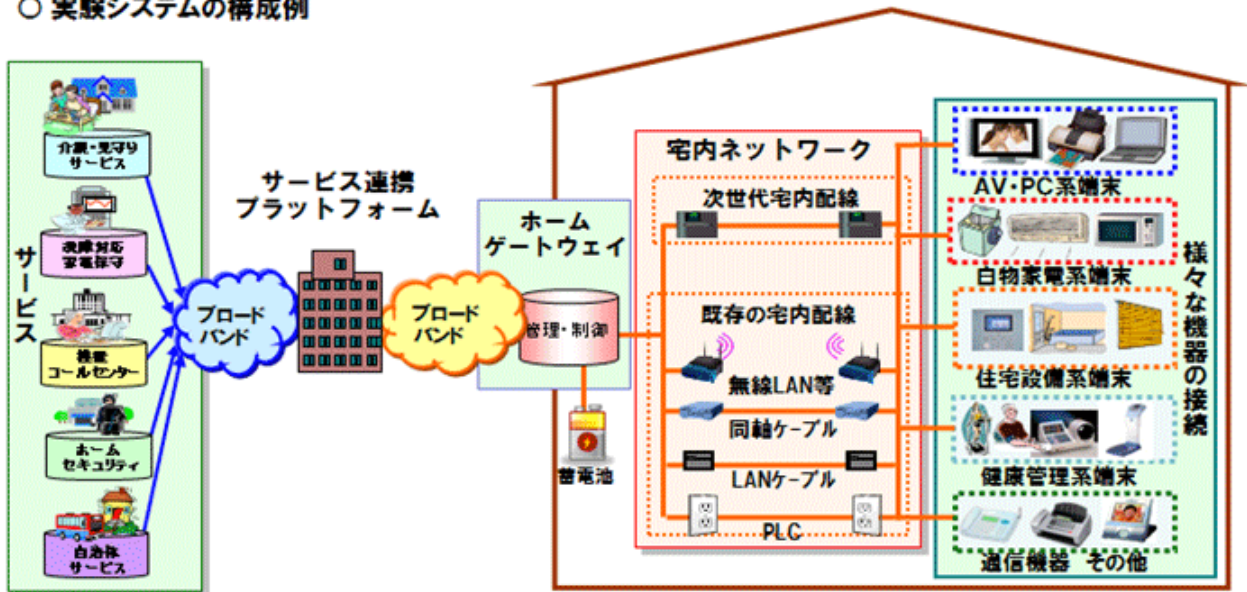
○ 実験システムの構成例

サービス

介護・見守りサービス

故障対応家電保守

機器コールセンター

ホームセキュリティ

自治体サービス

ブロードバンド

サービス連携プラットフォーム

ブロードバンド

ホームゲートウェイ

管理・制御

蓄電池

宅内ネットワーク

次世代宅内配線

既存の宅内配線

無線LAN等

同軸ケーブル

LANケーブル

PLC

AV・PC系端末

白物家電系端末

住宅設備系端末

健康管理系端末

通信機器 その他

様々な機器の接続